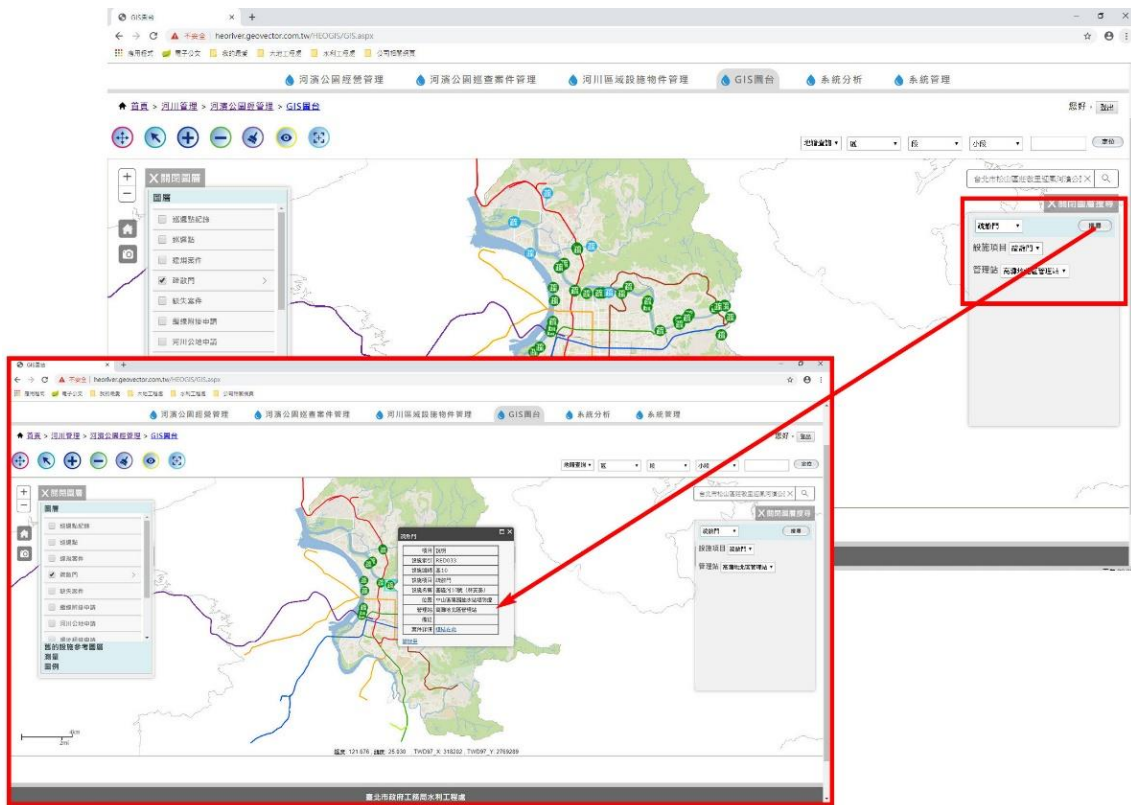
GIS圖台
不安全 | heoriver.geovector.com.tw/HEOGIS/GIS.aspx
應用程式 電子公文 合約標案 大地工程處 水利工程處 公司相關網頁

河濱公園經營管理 河濱公園巡查案件管理 河川區域設施物件管理 GIS圖台 系統分析 系統管理

首頁 > 河川管理 > 河濱公園管理 > GIS圖台

您好， 登出

地籍查詢 區 段 小段 定位

關閉圖層
圖層
巡邏點紀錄
抓漏點
巡視案件
疏散門
缺失案件
擾續附檢申請
河川公地申請

台北市松山區松信里塔悠河濱公園
關閉圖層搜尋
疏散門 搜尋
設施項目 疏散門
管理站 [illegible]

GIS圖台
不安全 | heoriver.geovector.com.tw/HEOGIS/GIS.aspx

河濱公園經營管理 河濱公園巡查案件管理 河川區域設施物件管理 GIS圖台 系統分析 系統管理

首頁 > 河川管理 > 河濱公園管理 > GIS圖台

您好， 登出

地籍查詢 區 段 小段 定位

關閉圖層
圖層
巡邏點紀錄
抓漏點
巡視案件
疏散門
缺失案件
擾續附檢申請
河川公地申請
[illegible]
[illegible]
測量
圖例

疏散門
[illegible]
RED033
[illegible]
疏散門
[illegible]
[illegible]
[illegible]

台北市松山區松信里塔悠河濱公園
關閉圖層搜尋
疏散門 搜尋
設施項目 疏散門
管理站 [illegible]

2mi

經度: 121.676 緯度: 25.030 TWD97_X: 318282 TWD97_Y: 2769289

臺北市政府工務局水利工程處